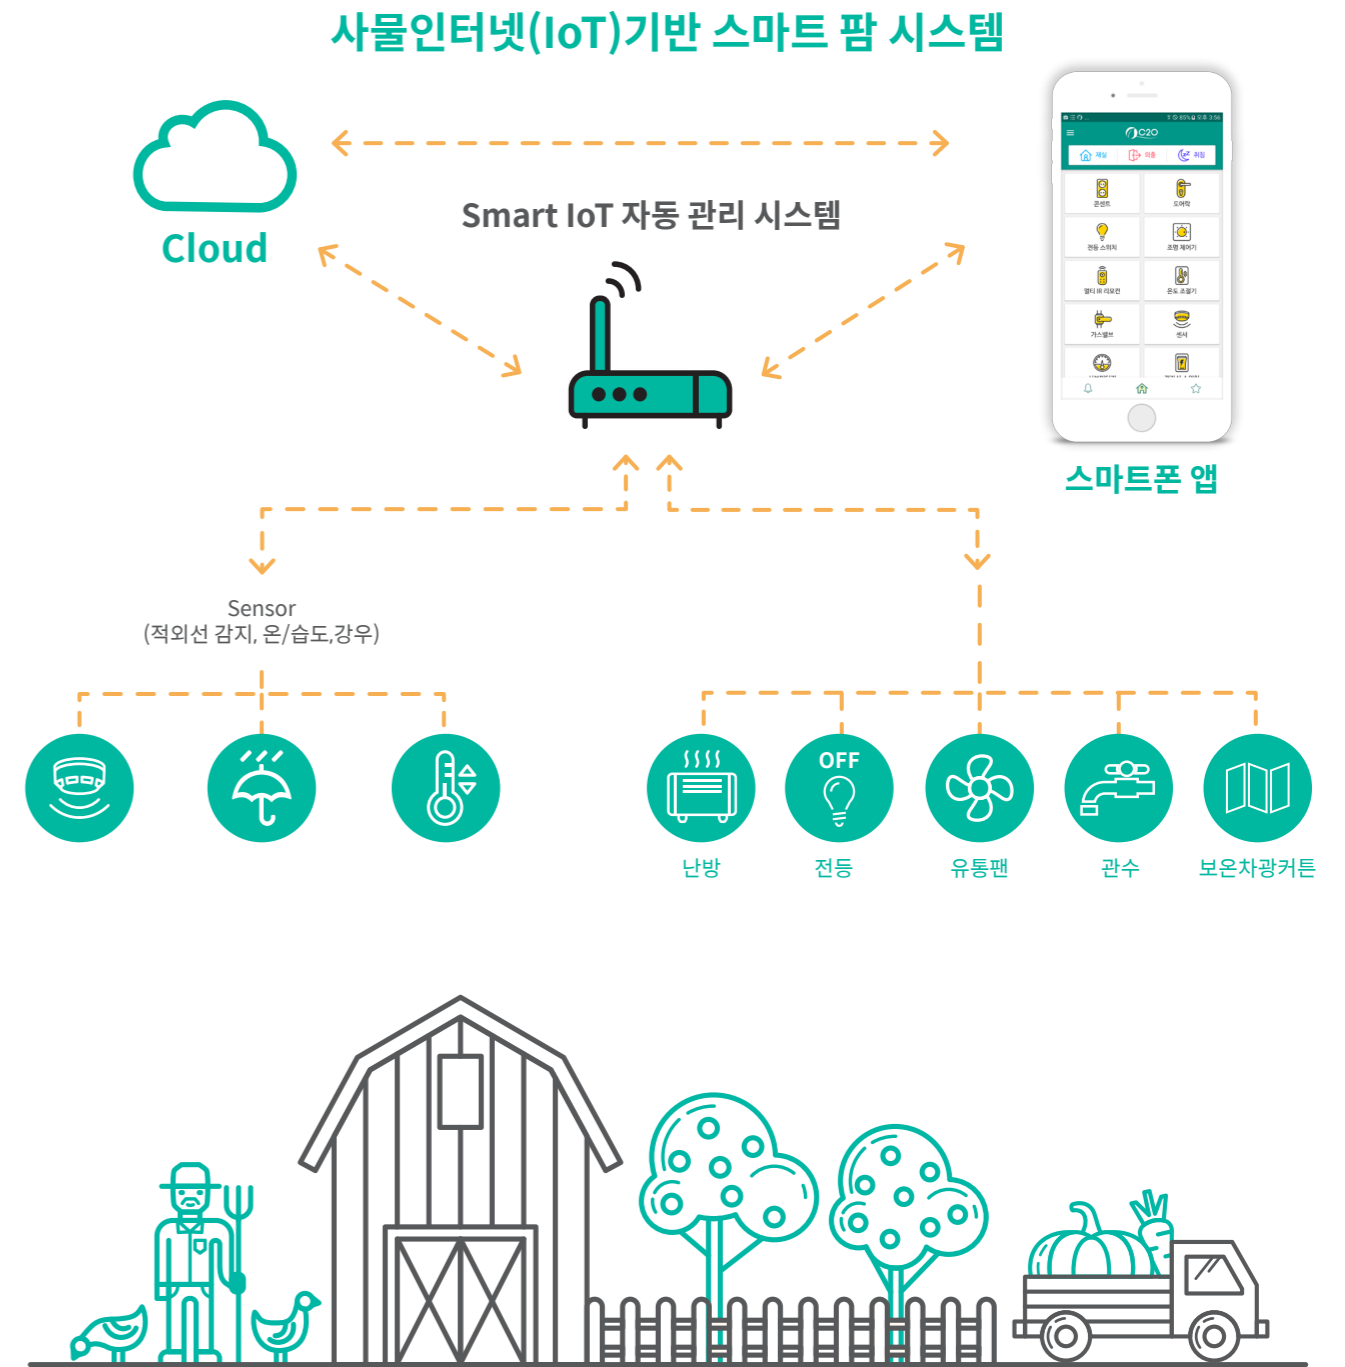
사물인터넷(IoT)기반 스마트 팜 시스템

Cloud

Smart IoT 자동 관리 시스템

C2O

콘센트
도어락
전등 스위치
조명 제어기
멀티 IR 리모컨
온도 조절기
가스밸브
센서

스마트폰 앱

Sensor
(적외선 감지, 온/습도,강우)

OFF

난방
전등
유통팬
관수
보온차광커튼